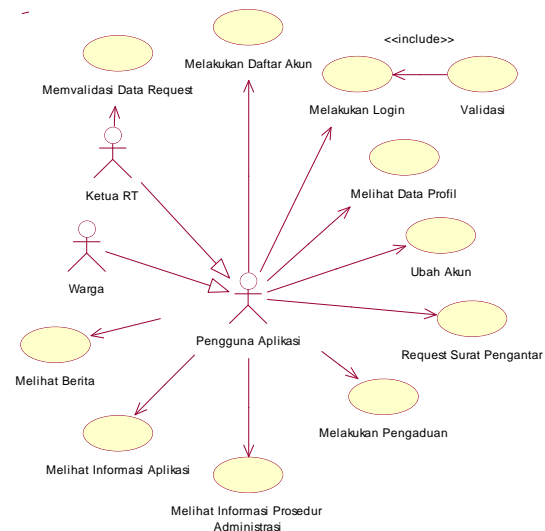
Melakukan Daftar Akun

<<include>>

Memvalidasi Data Request

Melakukan Login

Validasi

Ketua RT

Melihat Data Profil

Warga

Ubah Akun

Pengguna Aplikasi

Request Surat Pengantar

Melihat Berita

Melakukan Pengaduan

Melihat Informasi Aplikasi

Melihat Informasi Prosedur Administrasi